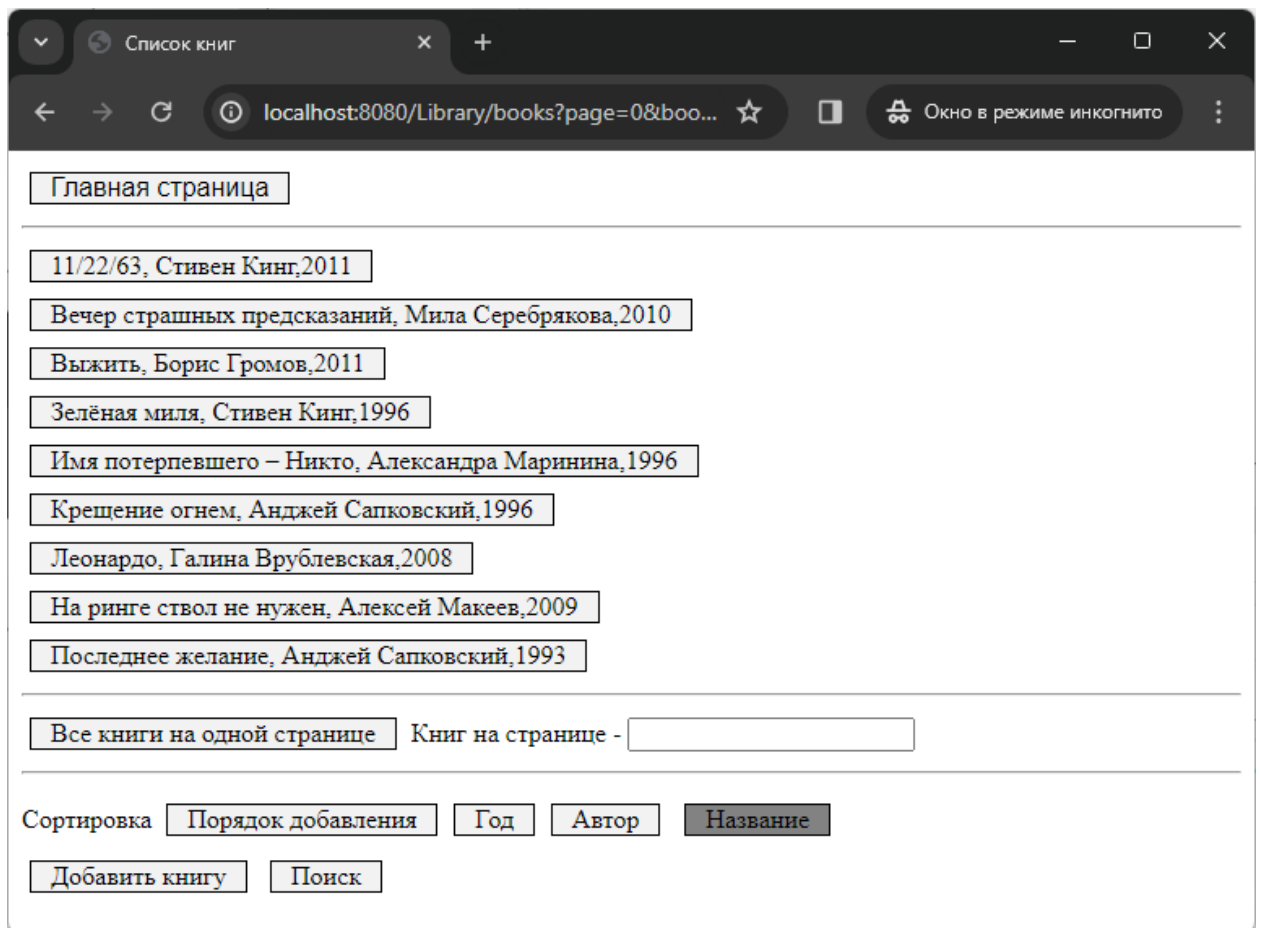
Список книг

localhost:8080/Library/books?page=0&boo...

Окно в режиме инкогнито

Главная страница

11/22/63, Стивен Кинг,2011

Вечер страшных предсказаний, Мила Серебрякова,2010

Выжить, Борис Громов,2011

Зелёная миля, Стивен Кинг,1996

Имя потерпевшего – Никто, Александра Маринина,1996

Крещение огнем, Анджей Сапковский,1996

Леонардо, Галина Врублевская,2008

На ринге ствол не нужен, Алексей Макеев,2009

Последнее желание, Анджей Сапковский,1993

Все книги на одной странице Книг на странице -

Сортировка Порядок добавления Год Автор Название

Добавить книгу Поиск